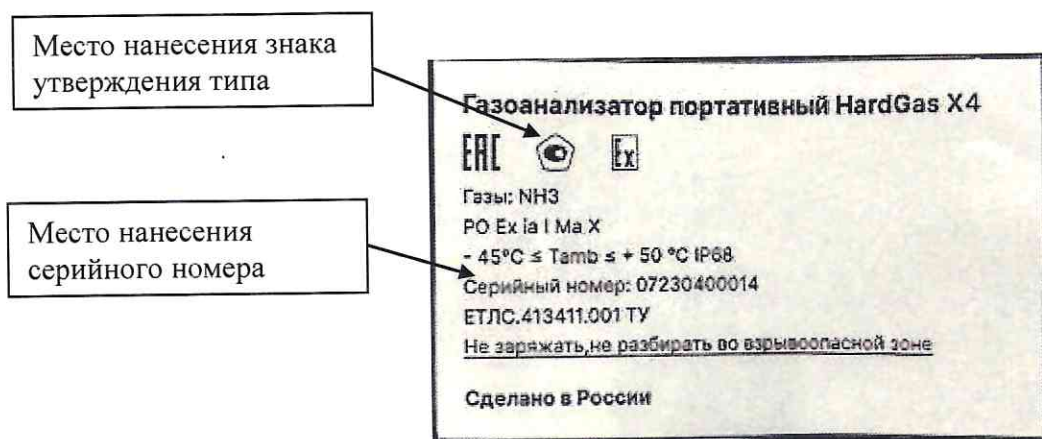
Место нанесения знака утверждения типа

Место нанесения серийного номера

Газоанализатор портативный HardGas X4

ЕАС Ex

Газы: NH3
PO Ex ia I Ma X
- 45°C ≤ Tamb ≤ + 50 °C IP68
Серийный номер: 07230400014
ЕТЛС.413411.001 ТУ
Не заряжать,не разбирать во взрывоопасной зоне

Сделано в России